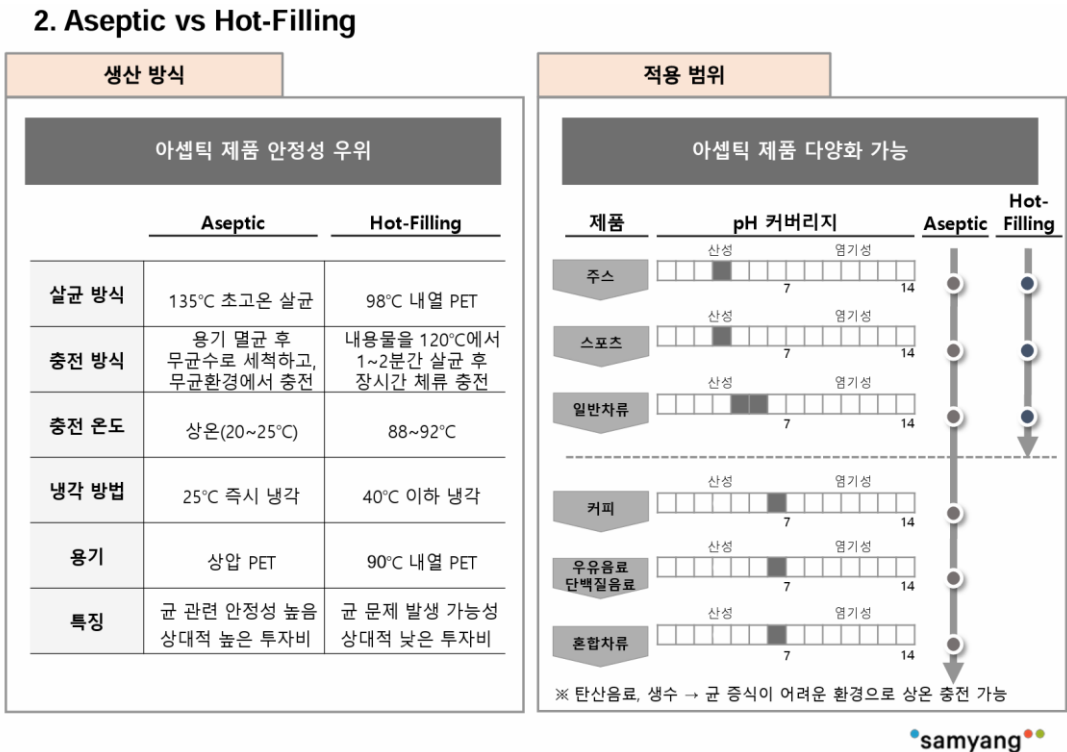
2. Aseptic vs Hot-Filling

생산 방식

아셉틱 제품 안정성 우위

| | Aseptic | Hot-Filling |
|---|---|---|
| 살균 방식 | 135℃ 초고온 살균 | 98℃ 내열 PET |
| 충전 방식 | 용기 멸균 후 무균수로 세척하고, 무균환경에서 충전 | 내용물을 120℃에서 1~2분간 살균 후 장시간 체류 충전 |
| 충전 온도 | 상온(20~25℃) | 88~92℃ |
| 냉각 방법 | 25℃ 즉시 냉각 | 40℃ 이하 냉각 |
| 용기 | 상압 PET | 90℃ 내열 PET |
| 특징 | 균 관련 안정성 높음 상대적 높은 투자비 | 균 문제 발생 가능성 상대적 낮은 투자비 |

적용 범위

아셉틱 제품 다양화 가능

제품 pH 커버리지 Aseptic Hot-Filling

주스 산성 염기성 7 14
스포츠 산성 염기성 7 14
일반차류 산성 염기성 7 14
커피 산성 염기성 7 14
우유음료 단백질음료 산성 염기성 7 14
혼합차류 산성 염기성 7 14

※ 탄산음료, 생수 → 균 증식이 어려운 환경으로 상온 충전 가능

samyang